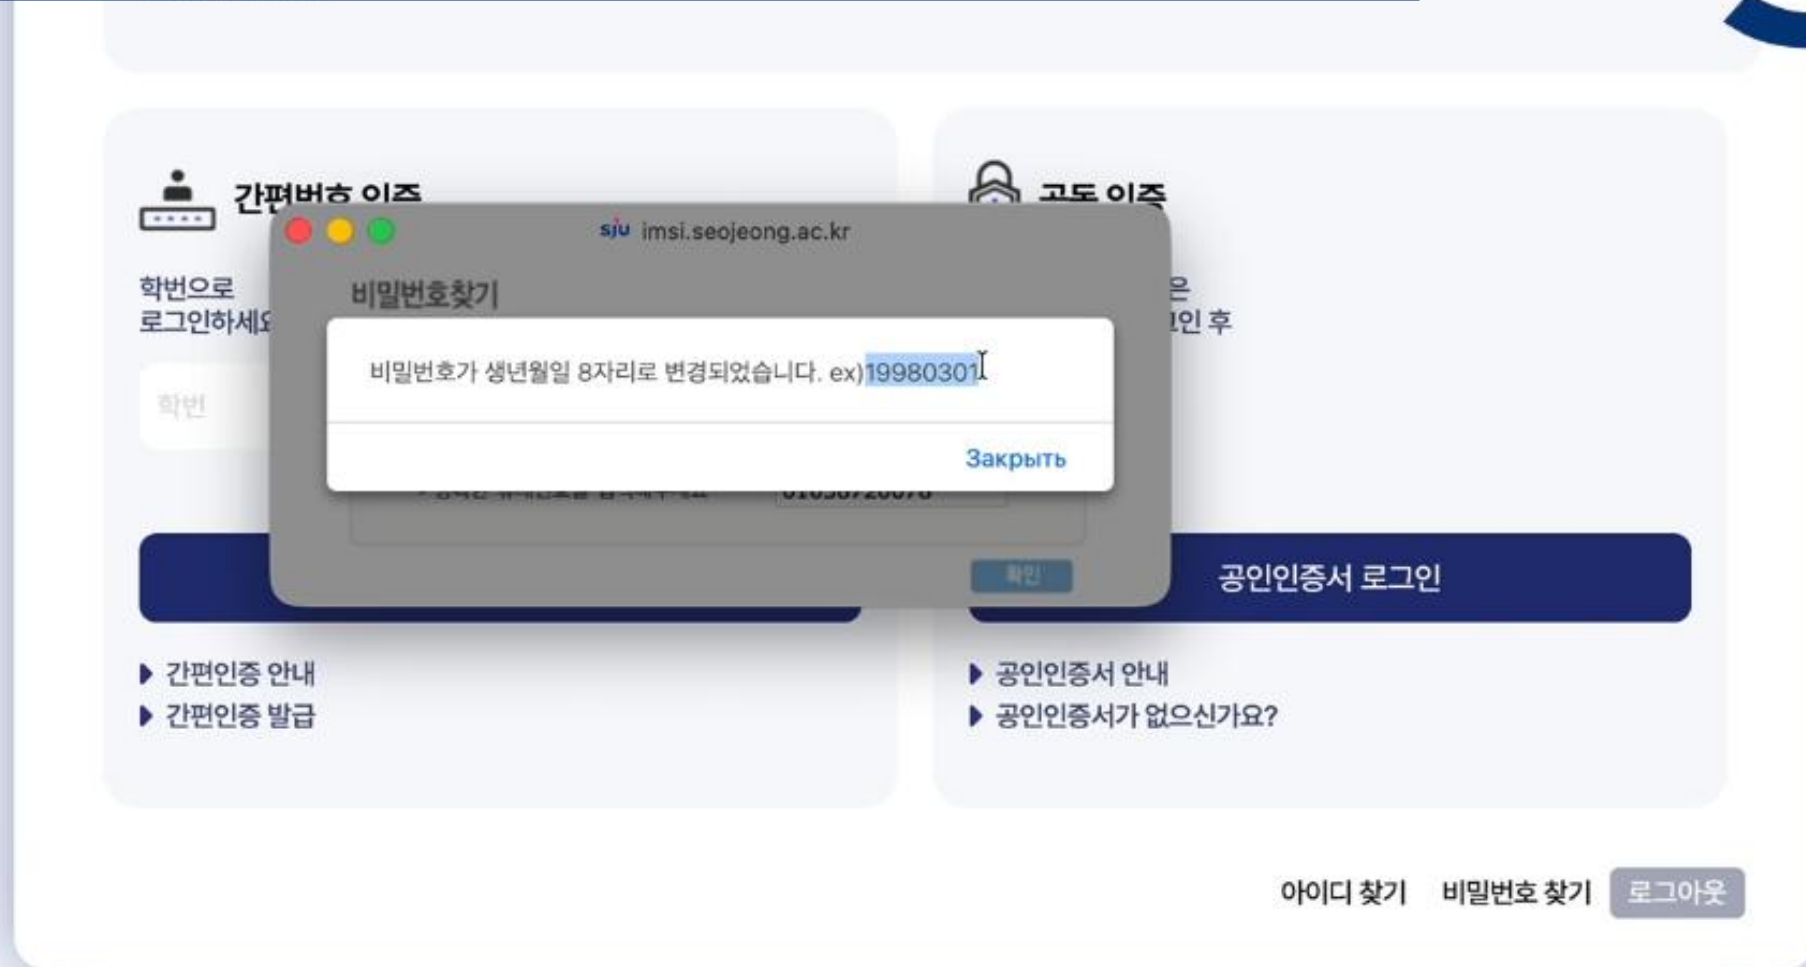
간편번호 인증

학번으로
로그인하세요

학번

고도 인증

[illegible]은
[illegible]인 후

sju imsi.seojeong.ac.kr

비밀번호찾기

비밀번호가 생년월일 8자리로 변경되었습니다. ex)19980301

Закрыть

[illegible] 010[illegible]

확인

공인인증서 로그인

▶ 간편인증 안내
▶ 간편인증 발급

▶ 공인인증서 안내
▶ 공인인증서가 없으신가요?

아이디 찾기 비밀번호 찾기 로그아웃